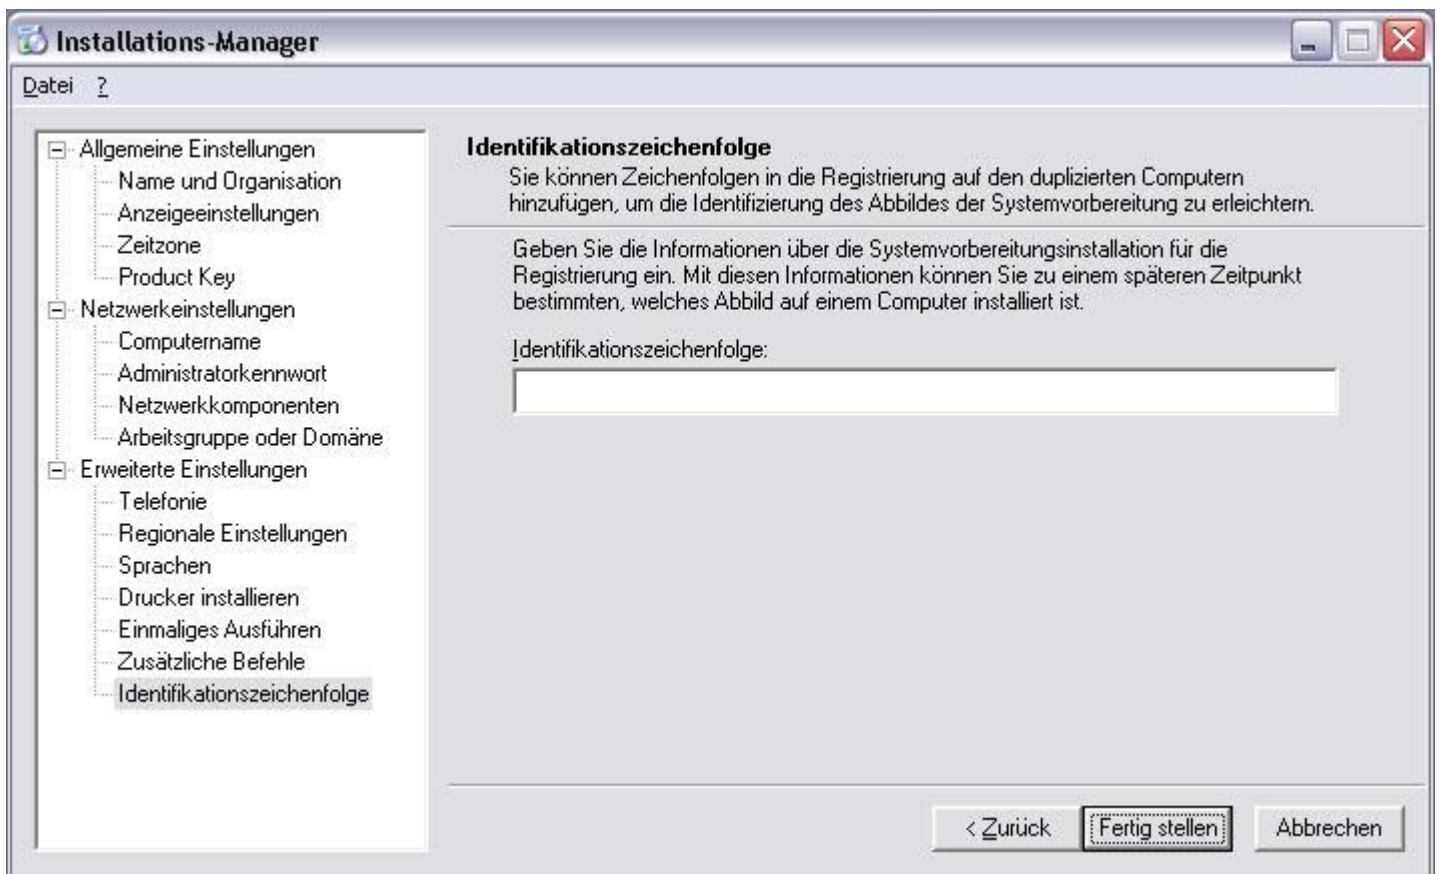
Installations-Manager

Datei ?

Allgemeine Einstellungen
Name und Organisation
Anzeigeeinstellungen
Zeitzone
Product Key
Netzwerkeinstellungen
Computername
Administratorkennwort
Netzwerkkomponenten
Arbeitsgruppe oder Domäne
Erweiterte Einstellungen
Telefonie
Regionale Einstellungen
Sprachen
Drucker installieren
Einmaliges Ausführen
Zusätzliche Befehle
Identifikationszeichenfolge

Identifikationszeichenfolge
Sie können Zeichenfolgen in die Registrierung auf den duplizierten Computern hinzufügen, um die Identifizierung des Abbildes der Systemvorbereitung zu erleichtern.

Geben Sie die Informationen über die Systemvorbereitungsinstallation für die Registrierung ein. Mit diesen Informationen können Sie zu einem späteren Zeitpunkt bestimmten, welches Abbild auf einem Computer installiert ist.

Identifikationszeichenfolge:

< Zurück
Fertig stellen
Abbrechen